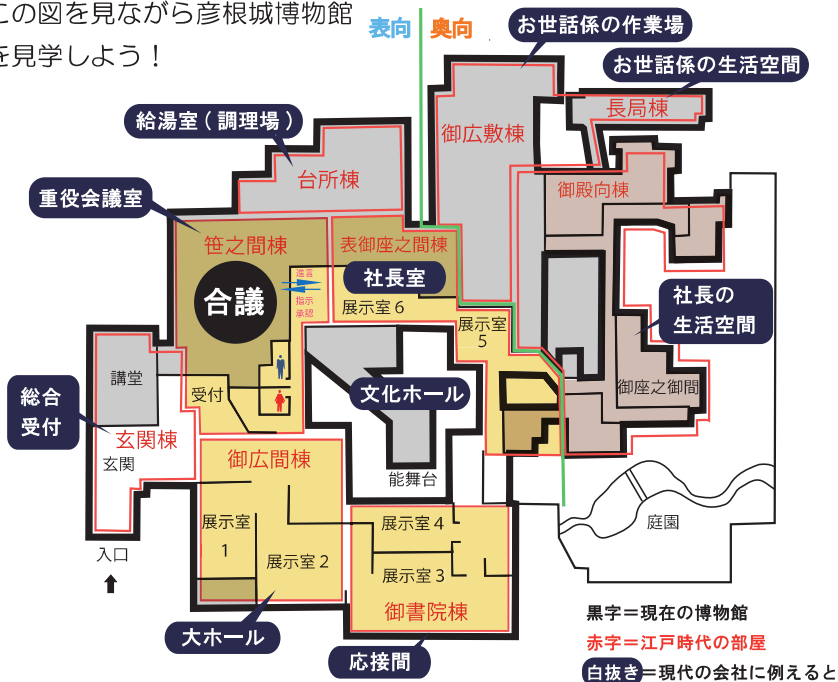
この図を見ながら彦根城博物館を見学しよう！

表向　奥向

お世話係の作業場
お世話係の生活空間
長局棟
御広敷棟
給湯室（調理場）
台所棟
御殿向棟
重役会議室
笹之間棟
表御座之間棟
合議
進言
指示
承認
社長室
展示室６
展示室５
社長の生活空間
講堂
受付
文化ホール
御座之御間
総合受付
玄関棟
玄関
御広間棟
能舞台
庭園
展示室１
展示室２
展示室４
展示室３
入口
御書院棟
大ホール
応接間
黒字＝現在の博物館
赤字＝江戸時代の部屋
白抜き＝現代の会社に例えると